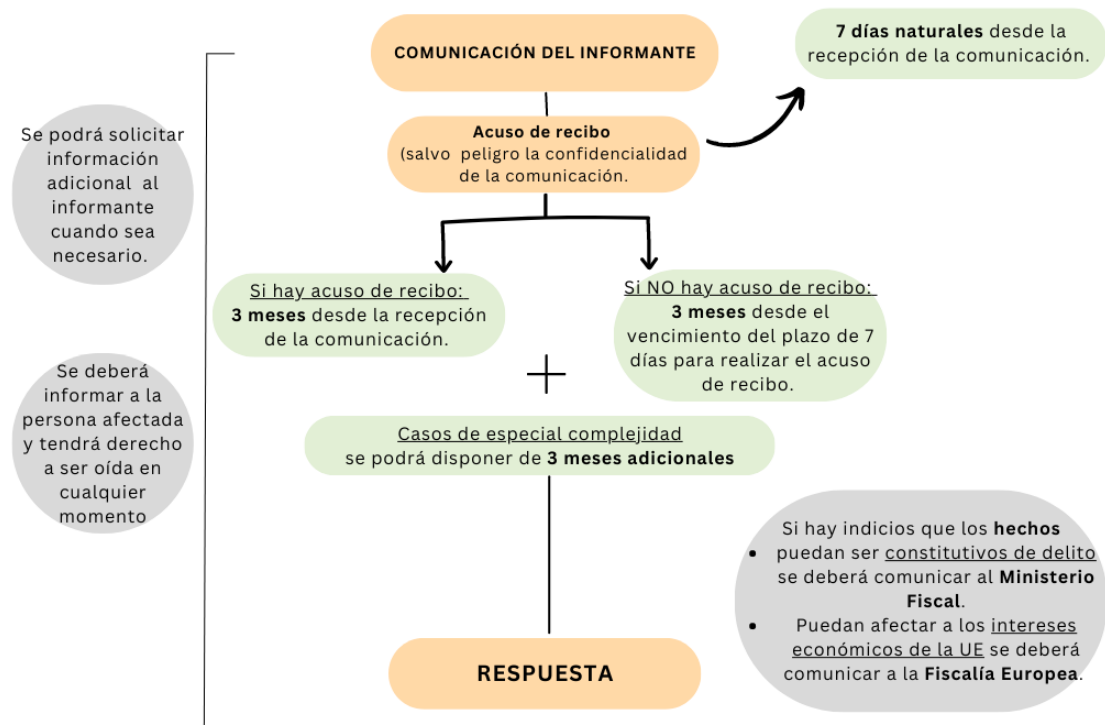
COMUNICACIÓN DEL INFORMANTE

7 días naturales desde la recepción de la comunicación.

Se podrá solicitar información adicional al informante cuando sea necesario.

Acuso de recibo
(salvo peligro la confidencialidad de la comunicación.

Si hay acuso de recibo:
3 meses desde la recepción de la comunicación.

Si NO hay acuso de recibo:
3 meses desde el vencimiento del plazo de 7 días para realizar el acuso de recibo.

+

Se deberá informar a la persona afectada y tendrá derecho a ser oída en cualquier momento

Casos de especial complejidad
se podrá disponer de 3 meses adicionales

Si hay indicios que los hechos
- puedan ser constitutivos de delito se deberá comunicar al Ministerio Fiscal.
- Puedan afectar a los intereses económicos de la UE se deberá comunicar a la Fiscalía Europea.

RESPUESTA